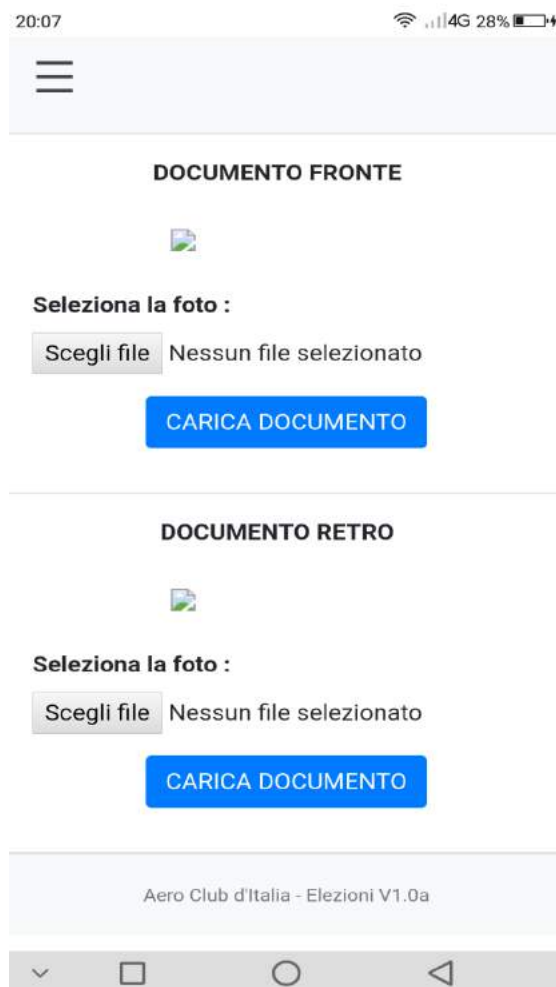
20:07

4G 28%

DOCUMENTO FRONTE

Seleziona la foto :

Scegli file Nessun file selezionato

CARICA DOCUMENTO

DOCUMENTO RETRO

Seleziona la foto :

Scegli file Nessun file selezionato

CARICA DOCUMENTO

Aero Club d'Italia - Elezioni V1.0a